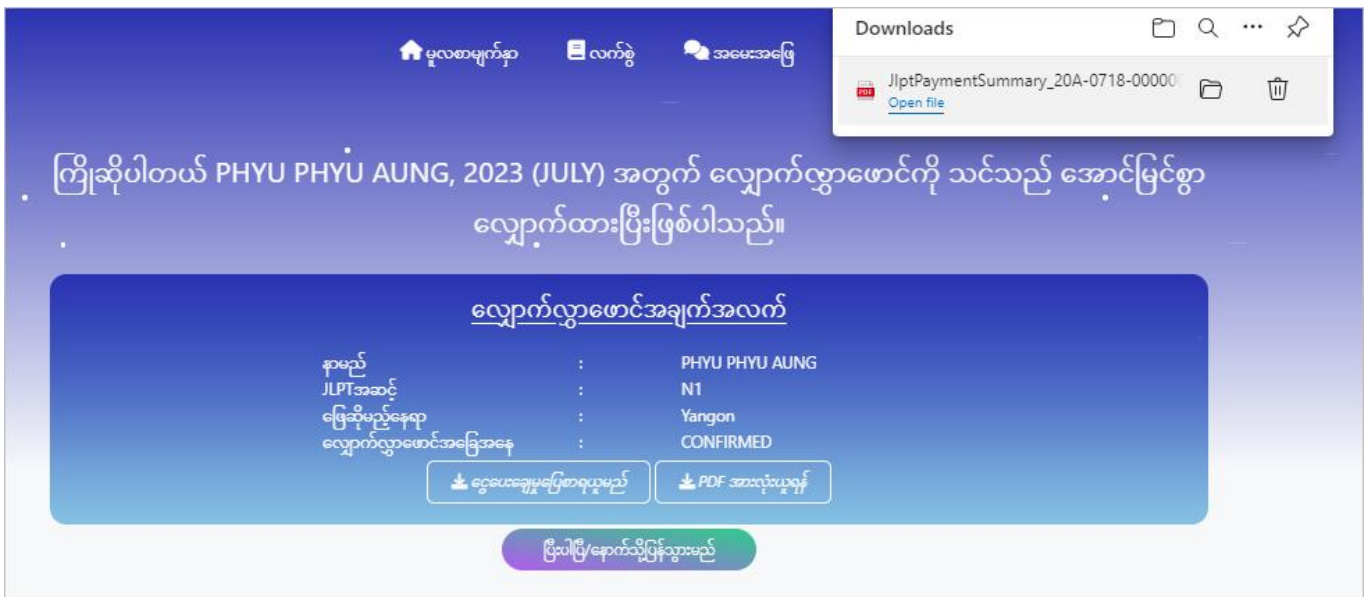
မူလစာမျက်နှာ
လက်စွဲ
အမေးအဖြေ

Downloads
JlptPaymentSummary_20A-0718-00000
Open file

ကြိုဆိုပါတယ် PHYU PHYU AUNG, 2023 (JULY) အတွက် လျှောက်လွှာဖောင်ကို သင်သည် အောင်မြင်စွာ လျှောက်ထားပြီးဖြစ်ပါသည်။

လျှောက်လွှာဖောင်အချက်အလက်

| | | |
|---|---|---|
| နာမည် | : | PHYU PHYU AUNG |
| JLPTအဆင့် | : | N1 |
| ဖြေဆိုမည့်နေရာ | : | Yangon |
| လျှောက်လွှာဖောင်အခြေအနေ | : | CONFIRMED |

ငွေပေးချေမှုပြေစာရယူမည်
PDF အားလုံးယူရန်

ပြီးပါပြီ/နောက်သို့ပြန်သွားမည်